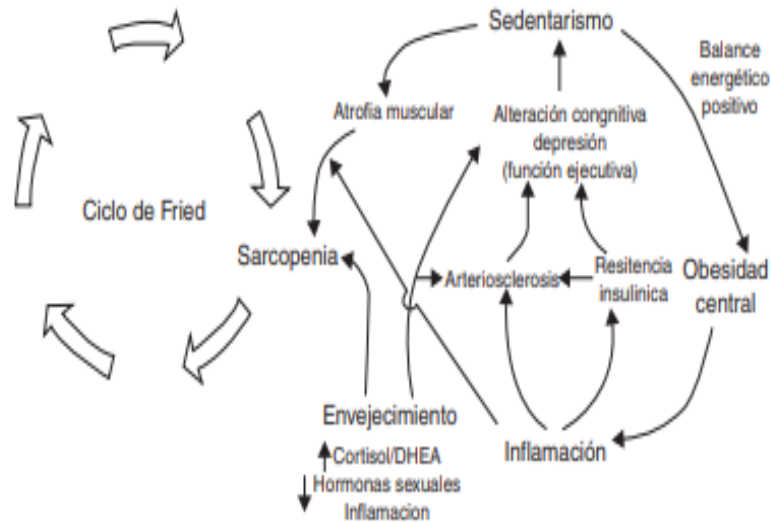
Sedentarismo

Balance energético positivo

Atrofia muscular

Alteración congnitiva depresión (función ejecutiva)

Ciclo de Fried

Sarcopenia

Arteriosclerosis

Resitencia insulínica

Obesidad central

Envejecimiento

Inflamación

↑Cortisol/DHEA
↓Hormonas sexuales
Inflamacion